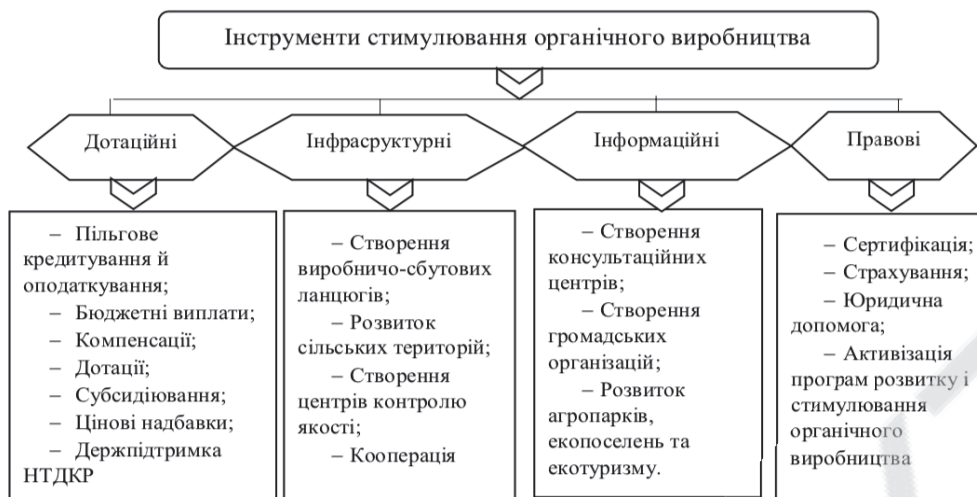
Інструменти стимулювання органічного виробництва

Дотаційні

Інфрасруктурні

Інформаційні

Правові

– Пільгове кредитування й оподаткування;
– Бюджетні виплати;
– Компенсації;
– Дотації;
– Субсидіювання;
– Цінові надбавки;
– Держпідтримка НТДКР

– Створення виробничо-сбутових ланцюгів;
– Розвиток сільських територій;
– Створення центрів контролю якості;
– Кооперація

– Створення консультаційних центрів;
– Створення громадських організацій;
– Розвиток агропарків, екопоселень та екотуризму.

– Сертифікація;
– Страхування;
– Юридична допомога;
– Активізація програм розвитку і стимулювання органічного виробництва